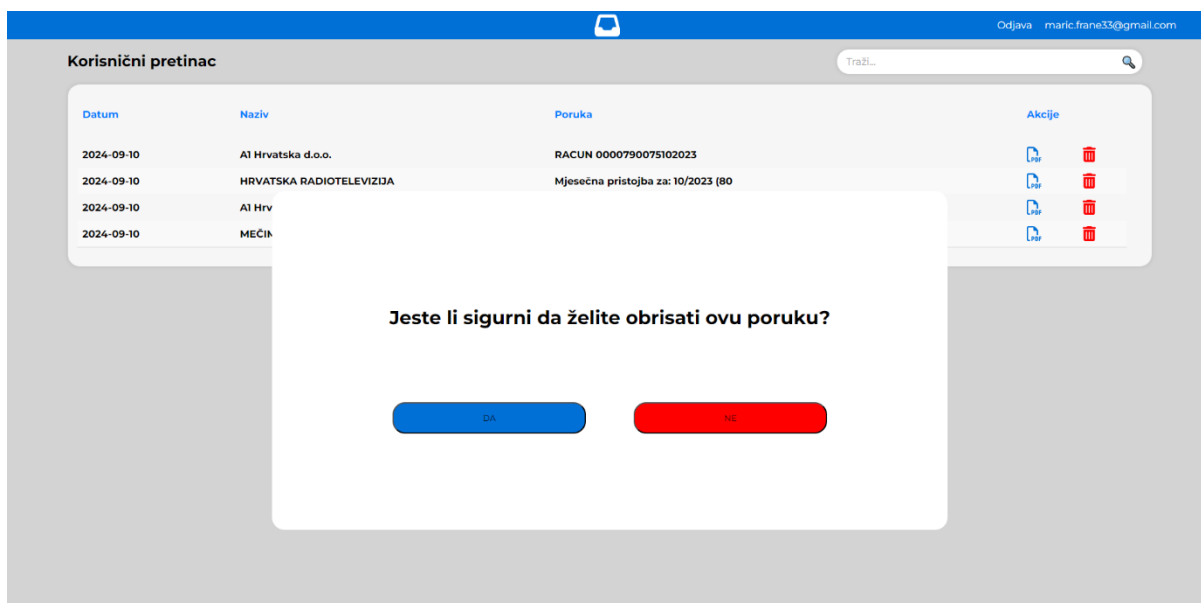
Odjava maric.frane33@gmail.com

Korisnički pretinac

Traži...

| Datum | Naziv | Poruka | Akcije |
|---|---|---|---|
| 2024-09-10 | A1 Hrvatska d.o.o. | RACUN 0000790075102023 | PDF |
| 2024-09-10 | HRVATSKA RADIOTELEVIZIJA | Mjesečna pristojba za: 10/2023 (80 | PDF |
| 2024-09-10 | A1 Hrv | | PDF |
| 2024-09-10 | MEČIN | | PDF |

Jeste li sigurni da želite obrisati ovu poruku?

DA

NE